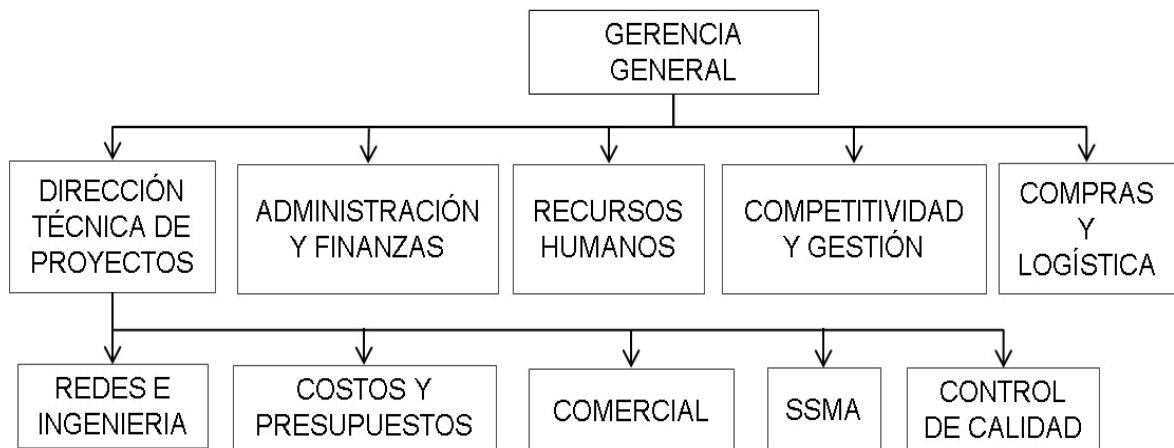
GERENCIA GENERAL

DIRECCIÓN TÉCNICA DE PROYECTOS

ADMINISTRACIÓN Y FINANZAS

RECURSOS HUMANOS

COMPETITIVIDAD Y GESTIÓN

COMPRAS Y LOGÍSTICA

REDES E INGENIERIA

COSTOS Y PRESUPUESTOS

COMERCIAL

SSMA

CONTROL DE CALIDAD